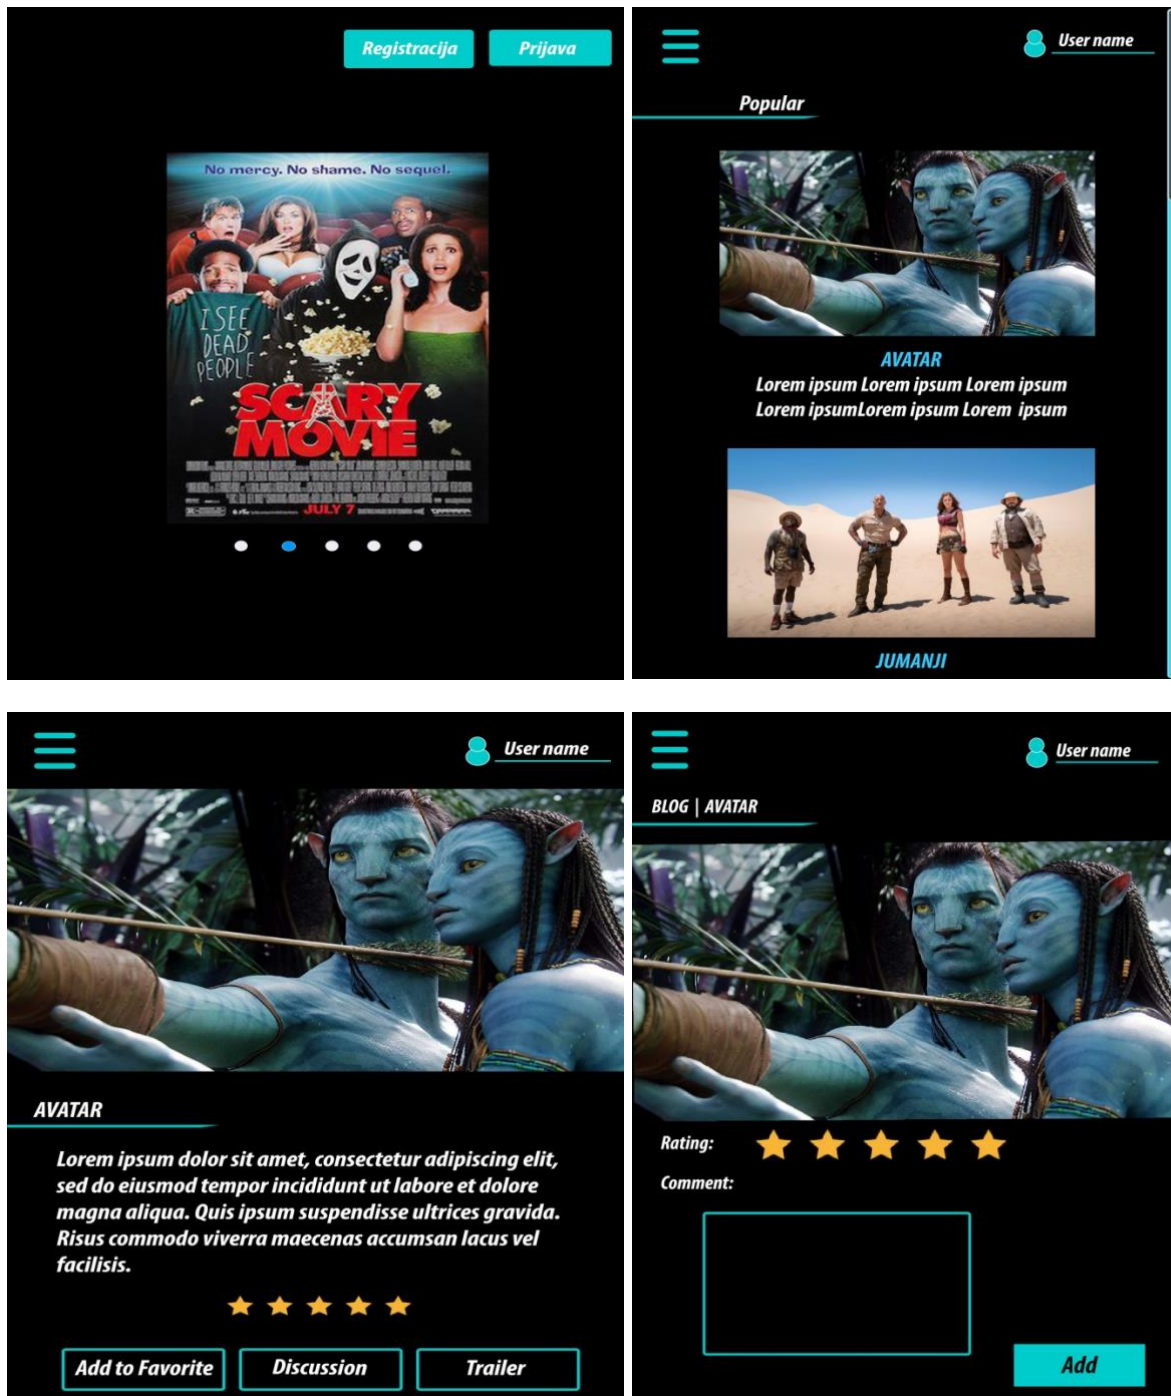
Registracija
Prijava

No mercy. No shame. No sequel.

I SEE DEAD PEOPLE

SCARY MOVIE

JULY 7

User name

Popular

AVATAR
Lorem ipsum Lorem ipsum Lorem ipsum Lorem ipsumLorem ipsum Lorem ipsum

JUMANJI

User name

AVATAR

Lorem ipsum dolor sit amet, consectetur adipiscing elit, sed do eiusmod tempor incididunt ut labore et dolore magna aliqua. Quis ipsum suspendisse ultrices gravida. Risus commodo viverra maecenas accumsan lacus vel facilisis.

Add to Favorite
Discussion
Trailer

User name

BLOG | AVATAR

Rating:

Comment:

Add